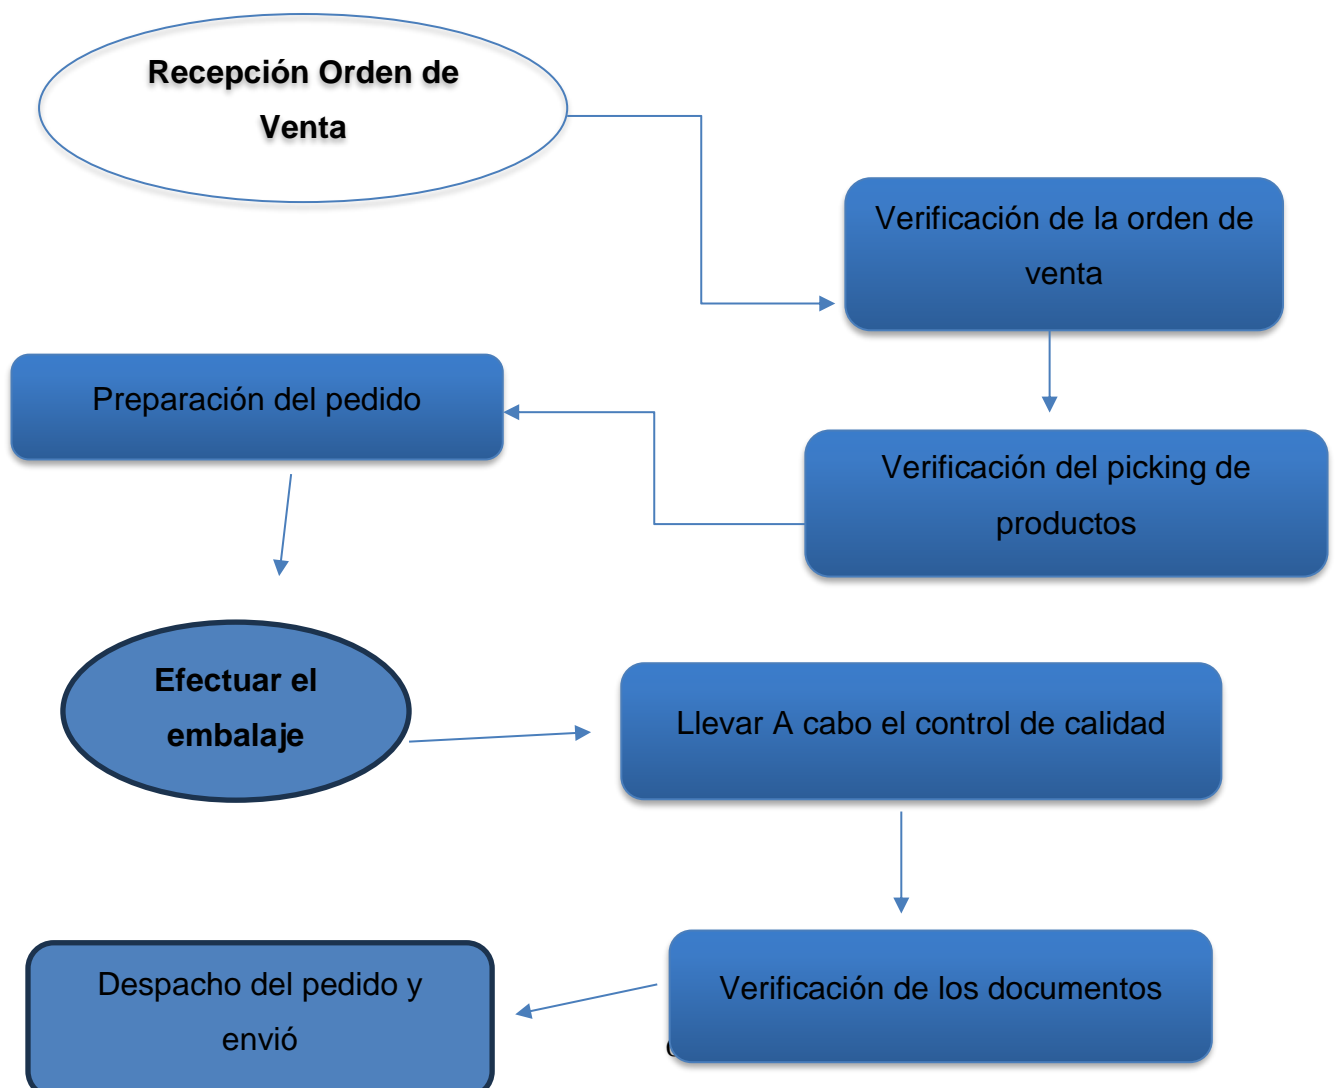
Recepción Orden de Venta

Verificación de la orden de venta

Preparación del pedido

Verificación del picking de productos

Efectuar el embalaje

Llevar A cabo el control de calidad

Despacho del pedido y envió

Verificación de los documentos